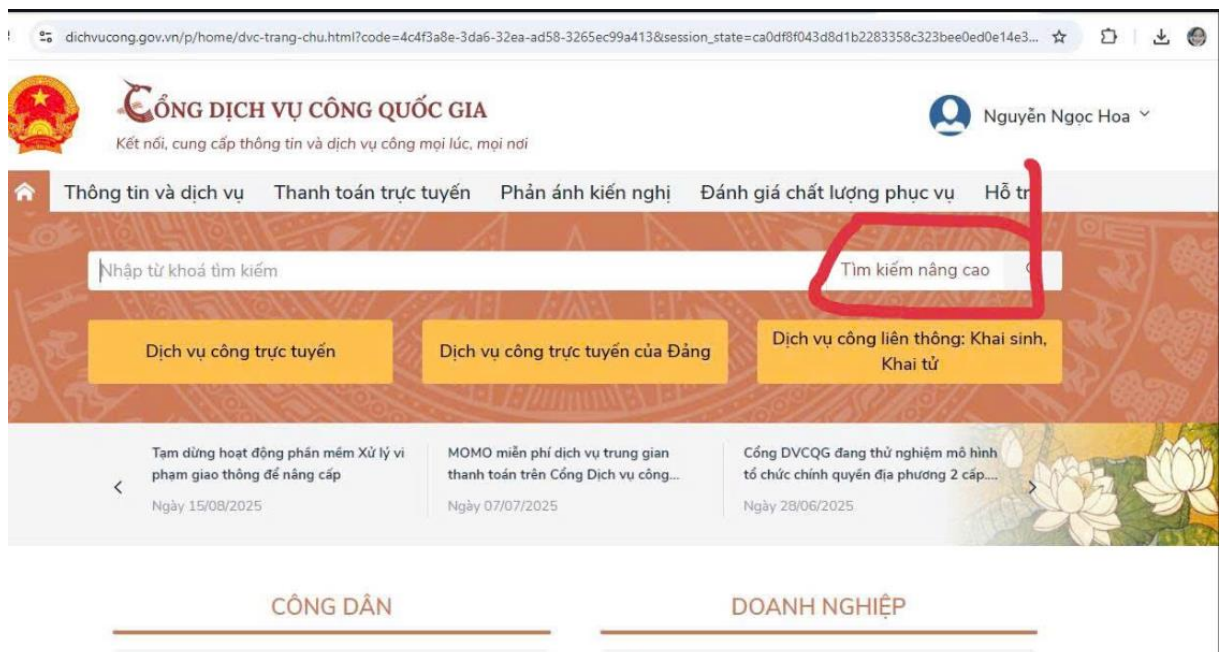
dichvucong.gov.vn/p/home/dvc-trang-chu.html?code=4c4f3a8e-3da6-32ea-ad58-3265ec99a413&session_state=ca0df8f043d8d1b2283358c323bee0ed0e14e3...

CỔNG DỊCH VỤ CÔNG QUỐC GIA
Kết nối, cung cấp thông tin và dịch vụ công mọi lúc, mọi nơi

Nguyễn Ngọc Hoa

Thông tin và dịch vụ   Thanh toán trực tuyến   Phản ánh kiến nghị   Đánh giá chất lượng phục vụ   Hỗ tr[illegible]

Nhập từ khoá tìm kiếm
Tìm kiếm nâng cao

Dịch vụ công trực tuyến
Dịch vụ công trực tuyến của Đảng
Dịch vụ công liên thông: Khai sinh, Khai tử

Tạm dừng hoạt động phần mềm Xử lý vi phạm giao thông để nâng cấp
Ngày 15/08/2025

MOMO miễn phí dịch vụ trung gian thanh toán trên Cổng Dịch vụ công...
Ngày 07/07/2025

Cổng DVCQG đang thử nghiệm mô hình tổ chức chính quyền địa phương 2 cấp....
Ngày 28/06/2025

CÔNG DÂN
DOANH NGHIỆP